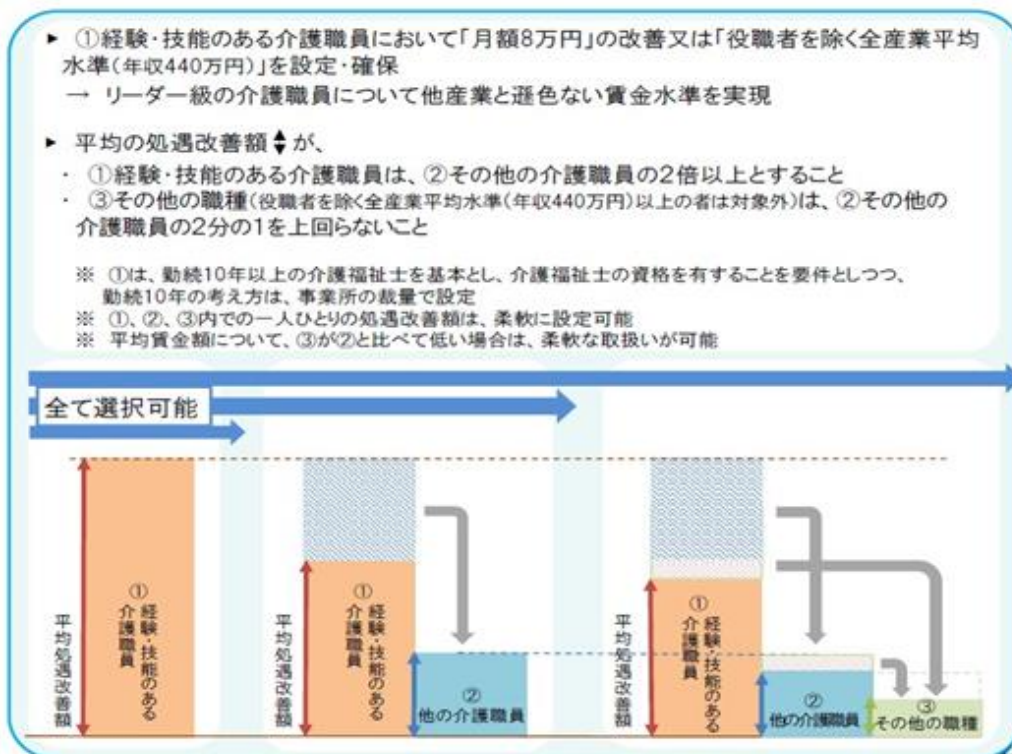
► ①経験・技能のある介護職員において「月額8万円」の改善又は「役職者を除く全産業平均水準(年収440万円)」を設定・確保
→ リーダー級の介護職員について他産業と遜色ない賃金水準を実現

► 平均の処遇改善額が、
・ ①経験・技能のある介護職員は、②その他の介護職員の2倍以上とすること
・ ③その他の職種(役職者を除く全産業平均水準(年収440万円)以上の者は対象外)は、②その他の介護職員の2分の1を上回らないこと

※ ①は、勤続10年以上の介護福祉士を基本とし、介護福祉士の資格を有することを要件としつつ、勤続10年の考え方は、事業所の裁量で設定
※ ①、②、③内での一人ひとりの処遇改善額は、柔軟に設定可能
※ 平均賃金額について、③が②と比べて低い場合は、柔軟な取扱いが可能

全て選択可能

平均処遇改善額
① 経験・技能のある介護職員

平均処遇改善額
① 経験・技能のある介護職員
② 他の介護職員

平均処遇改善額
① 経験・技能のある介護職員
② 他の介護職員
③ その他の職種